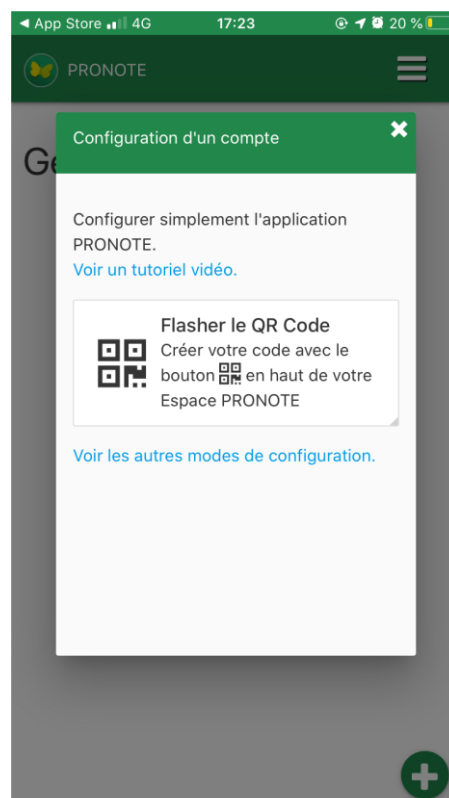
◄ App Store 4G 17:23 20 %

PRONOTE

Ge

Configuration d'un compte

Configurer simplement l'application PRONOTE.
Voir un tutoriel vidéo.

Flasher le QR Code
Créer votre code avec le bouton en haut de votre Espace PRONOTE

Voir les autres modes de configuration.